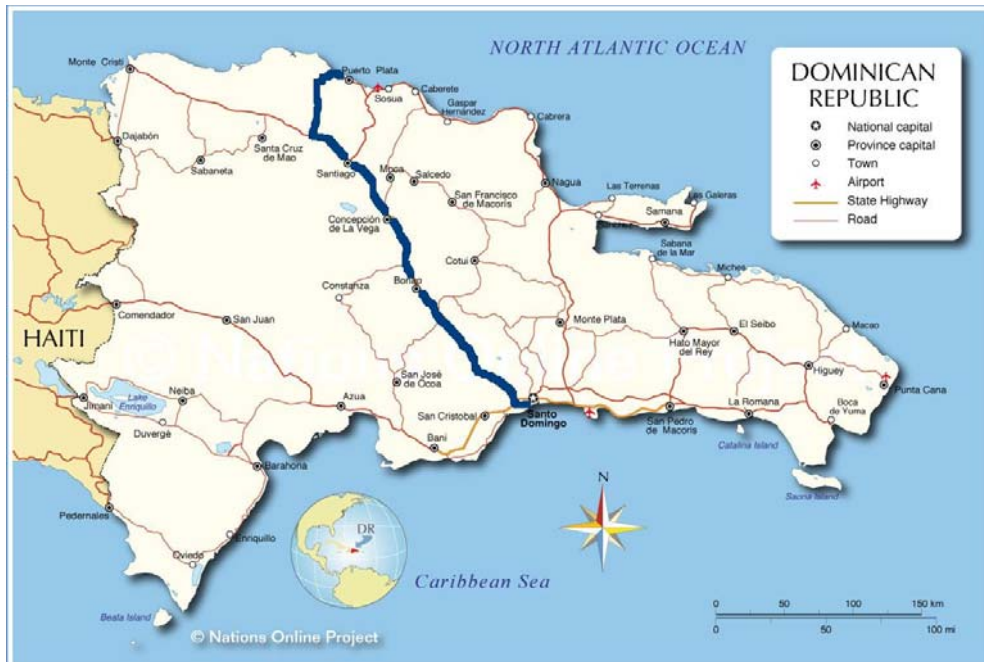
NORTH ATLANTIC OCEAN

DOMINICAN REPUBLIC
National capital
Province capital
Town
Airport
State Highway
Road

Monte Cristi
Puerto Plata
Sosua
Caberete
Gaspar Hernandez
Cabrera
Dajabón
Santa Cruz de Mao
Sabaneta
Santiago
Moca
Salcedo
San Francisco de Macoris
Nagua
Las Terrenas
Las Galeras
Samana
Sabana de la Mar
Concepción de La Vega
Cotuí
Miches
Constanza
Bonao
Monte Plata
El Seibo
Macao
Hato Mayor del Rey
Higuey
Punta Cana
HAITI
Comendador
San Juan
San José de Ocoa
Azua
Neiba
Lake Enriquillo
Jimani
Duvergé
San Cristobal
Santo Domingo
San Pedro de Macoris
La Romana
Boca de Yuma
Bani
Barahona
Catalina Island
Saona Island
Pedernales
Enriquillo
Oviedo
Beata Island
DR
N
Caribbean Sea
0 50 100 150 km
0 50 100 mi
© Nations Online Project